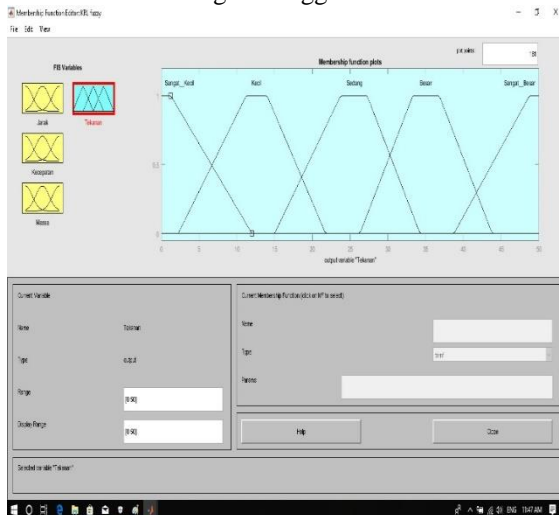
Membership Function Editor: KRL Fuzzy

File Edit View

FIS Variables

Jarak

Tekanan

Kecepatan

Massa

Membership function plots

plot points: 181

Sangat__Kecil

Kecil

Sedang

Besar

Sangat__Besar

1

0.5

0

0 5 10 15 20 25 30 35 40 45 50

output variable "Tekanan"

Current Variable

Name Tekanan

Type output

Range [0 50]

Display Range [0 50]

Current Membership Function (click on MF to select)

Name

Type trimf

Params

Help

Close

Selected variable "Tekanan"

ENG 10:47 AM